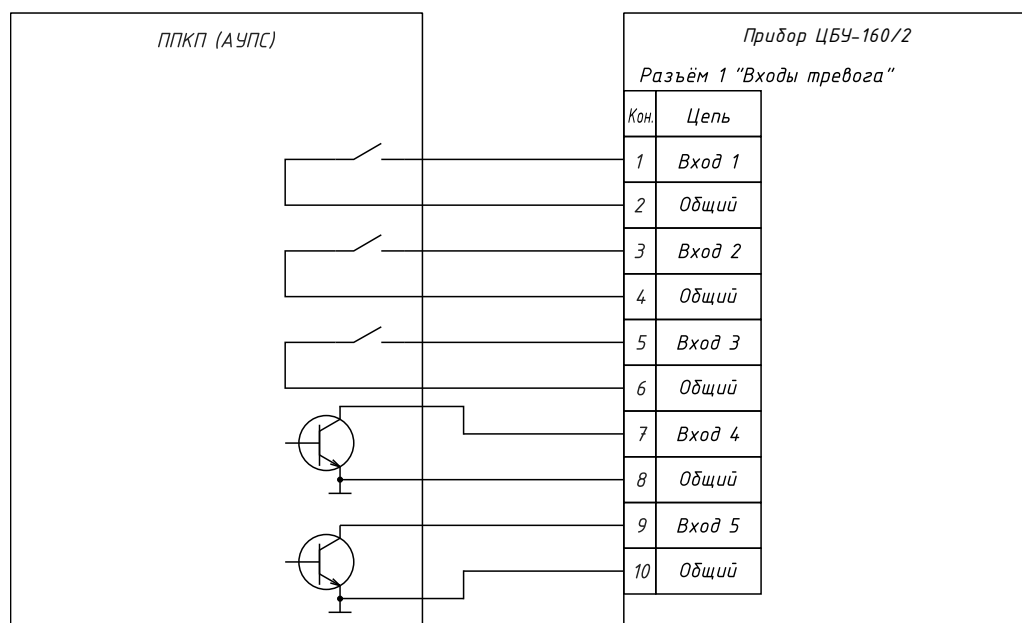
ППКП (АУПС)

Прибор ЦБУ-160/2

Разъём 1 "Входы тревога"

| Кон. | Цепь |
|---|---|
| 1 | Вход 1 |
| 2 | Общий |
| 3 | Вход 2 |
| 4 | Общий |
| 5 | Вход 3 |
| 6 | Общий |
| 7 | Вход 4 |
| 8 | Общий |
| 9 | Вход 5 |
| 10 | Общий |